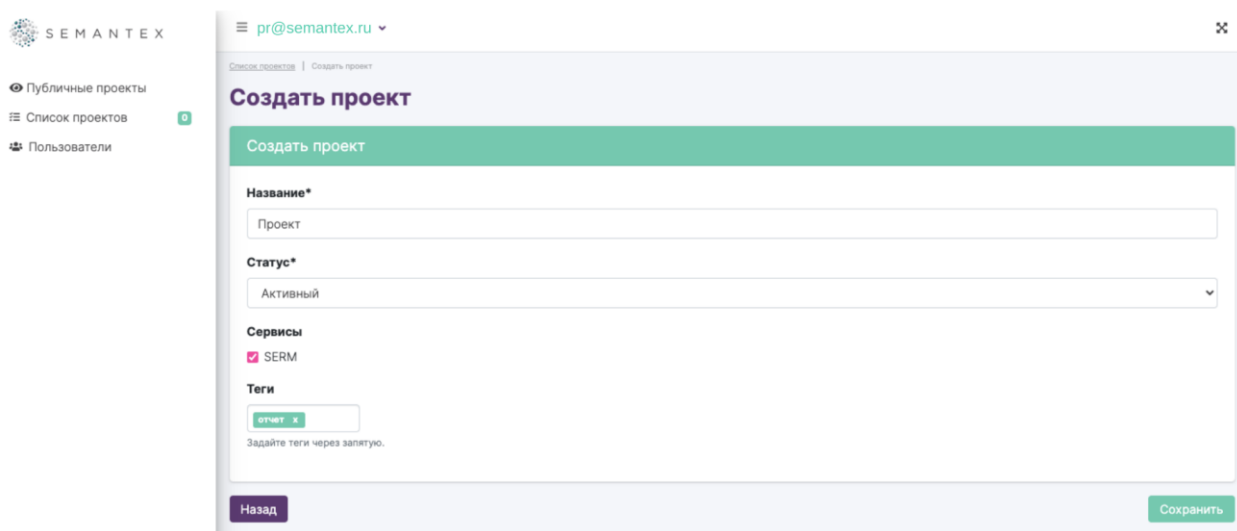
SEMANTEX

Публичные проекты
Список проектов 0
Пользователи

pr@semantex.ru

Список проектов | Создать проект

Создать проект

Создать проект

Название*

Проект

Статус*

Активный

Сервисы

SERM

Теги

отчет x

Задайте теги через запятую.

Назад

Сохранить